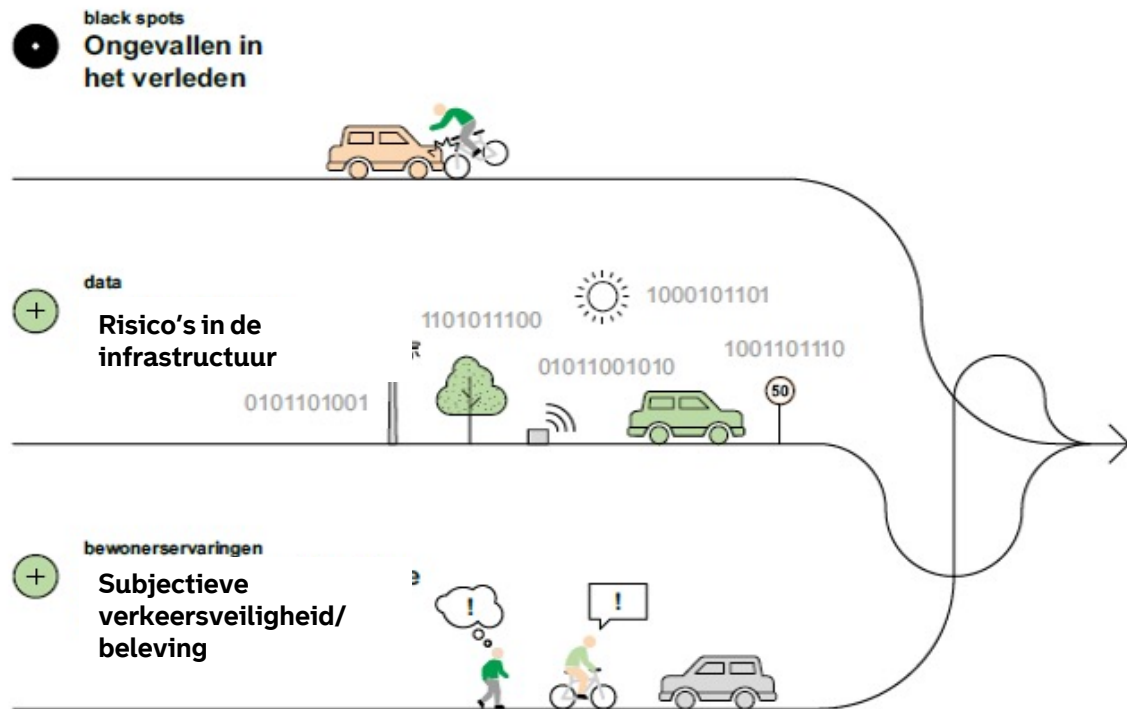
black spots
Ongevallen in het verleden

data
Risico's in de infrastructuur

1101011100

1000101101

01011001010

1001101110

0101101001

50

bewonerservaringen
Subjectieve verkeersveiligheid/ beleving

!

!